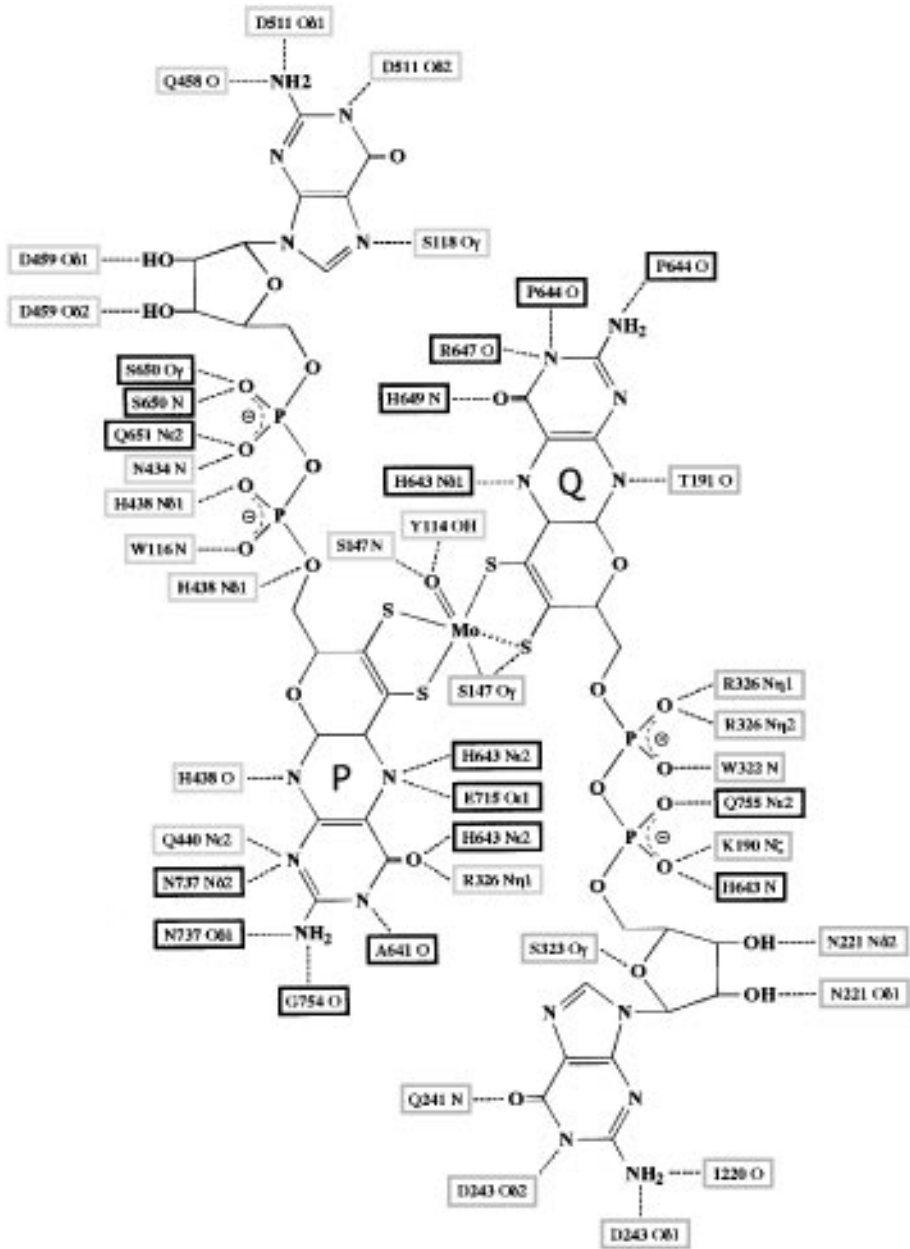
D511 Oδ1
Q458 O
NH2
D511 Oδ2
N
N
O
N
N
S118 Oγ
D459 Oδ1
HO
O
D459 Oδ2
HO
P644 O
P644 O
NH$_2$
R647 O
N
S650 Oγ
O
O
S650 N
H649 N
O
N
P
Q651 Nε2
O
O
N434 N
H643 Nδ1
N
Q
N
T191 O
O
H438 Nδ1
P
W116 N
O
S147 N
Y114 OH
S
O
H438 Nδ1
O
O
S
S
Mo
S
O
S
S147 Oγ
O
R326 Nη1
O
R326 Nη2
P
O
W322 N
H438 O
N
P
N
H643 Nε2
E715 Oε1
O
P
O
Q755 Nε2
Q440 Nε2
H643 Nε2
O
K190 Nζ
N
O
N737 Nδ2
R326 Nη1
O
H643 N
N
N737 Oδ1
NH$_2$
A641 O
S323 Oγ
O
OH
N221 Nδ2
G754 O
N
N
OH
N221 Oδ1
Q241 N
O
N
N
NH$_2$
I220 O
D243 Oδ2
D243 Oδ1